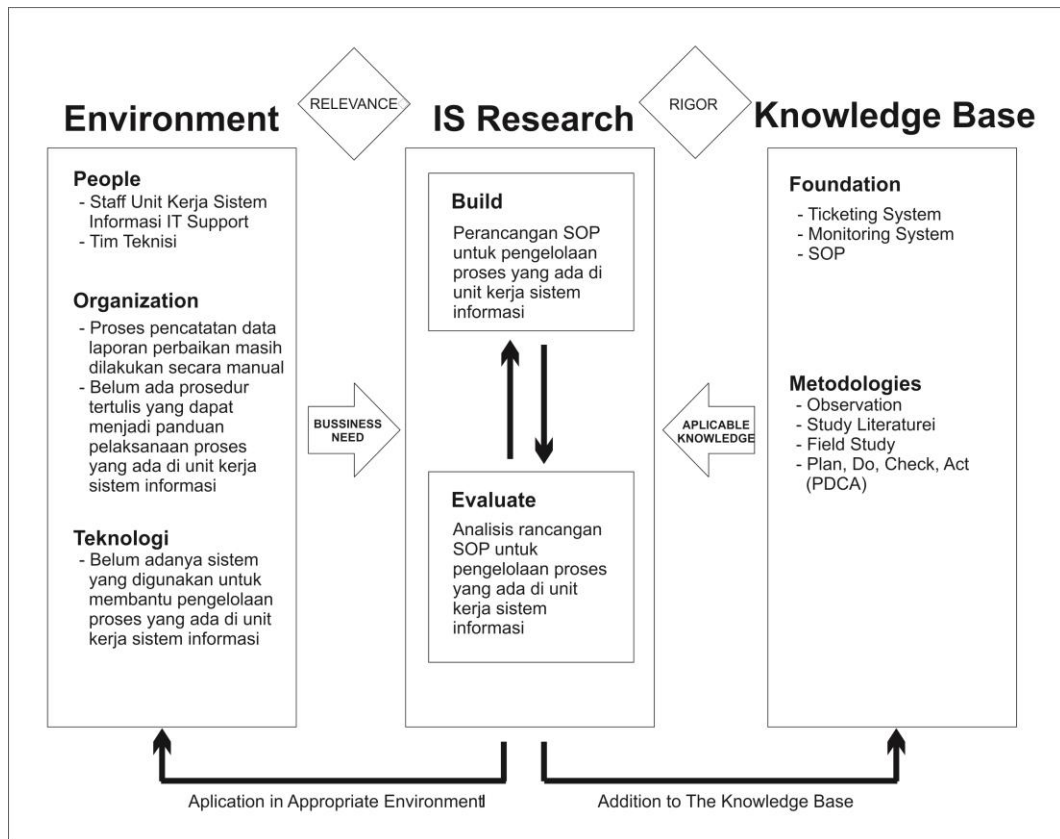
RELEVANCE

RIGOR

Environment

IS Research

Knowledge Base

People
- Staff Unit Kerja Sistem Informasi IT Support
- Tim Teknisi

Organization
- Proses pencatatan data laporan perbaikan masih dilakukan secara manual
- Belum ada prosedur tertulis yang dapat menjadi panduan pelaksanaan proses yang ada di unit kerja sistem informasi

Teknologi
- Belum adanya sistem yang digunakan untuk membantu pengelolaan proses yang ada di unit kerja sistem informasi

BUSSINESS NEED

Build
Perancangan SOP untuk pengelolaan proses yang ada di unit kerja sistem informasi

Evaluate
Analisis rancangan SOP untuk pengelolaan proses yang ada di unit kerja sistem informasi

APLICABLE KNOWLEDGE

Foundation
- Ticketing System
- Monitoring System
- SOP

Metodologies
- Observation
- Study Literaturei
- Field Study
- Plan, Do, Check, Act (PDCA)

Aplication in Appropriate Environment

Addition to The Knowledge Base